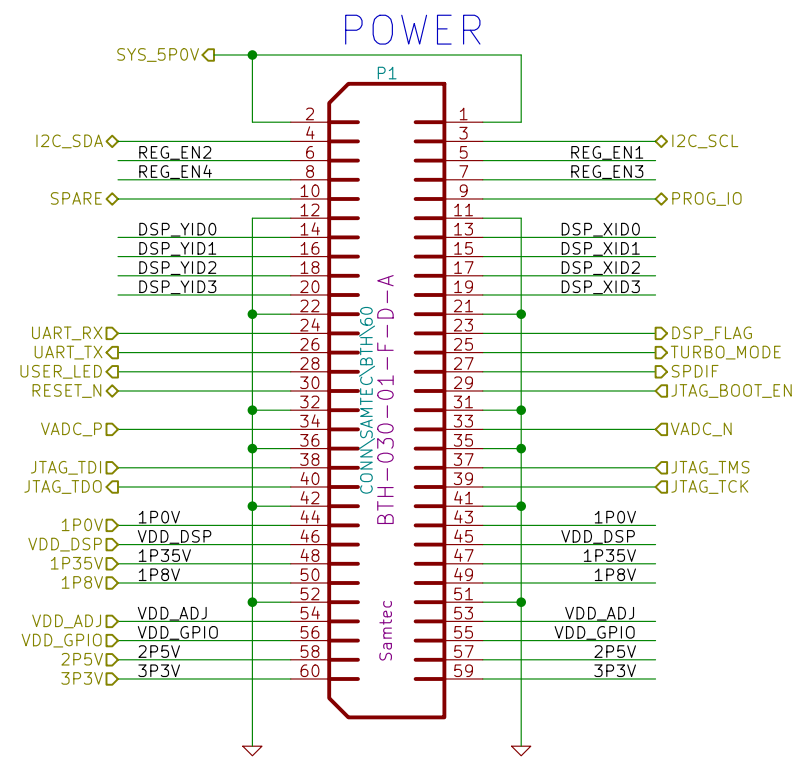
POWER

SYS_5P0V

P1

| | | | |
|---|---|---|---|
| | 2 | 1 | |
| I2C_SDA | 4 | 3 | I2C_SCL |
| REG_EN2 | 6 | 5 | REG_EN1 |
| REG_EN4 | 8 | 7 | REG_EN3 |
| SPARE | 10 | 9 | PROG_IO |
| | 12 | 11 | |
| DSP_YID0 | 14 | 13 | DSP_XID0 |
| DSP_YID1 | 16 | 15 | DSP_XID1 |
| DSP_YID2 | 18 | 17 | DSP_XID2 |
| DSP_YID3 | 20 | 19 | DSP_XID3 |
| | 22 | 21 | |
| UART_RX | 24 | 23 | DSP_FLAG |
| UART_TX | 26 | 25 | TURBO_MODE |
| USER_LED | 28 | 27 | SPDIF |
| RESET_N | 30 | 29 | JTAG_BOOT_EN |
| | 32 | 31 | |
| VADC_P | 34 | 33 | VADC_N |
| | 36 | 35 | |
| JTAG_TDI | 38 | 37 | JTAG_TMS |
| JTAG_TDO | 40 | 39 | JTAG_TCK |
| | 42 | 41 | |
| 1P0V 1P0V | 44 | 43 | 1P0V |
| VDD_DSP VDD_DSP | 46 | 45 | VDD_DSP |
| 1P35V 1P35V | 48 | 47 | 1P35V |
| 1P8V 1P8V | 50 | 49 | 1P8V |
| | 52 | 51 | |
| VDD_ADJ VDD_ADJ | 54 | 53 | VDD_ADJ |
| VDD_GPIO VDD_GPIO | 56 | 55 | VDD_GPIO |
| 2P5V 2P5V | 58 | 57 | 2P5V |
| 3P3V 3P3V | 60 | 59 | 3P3V |

CONN_SAMTEC_BTH60
BTH-030-01-F-D-A
Samtec